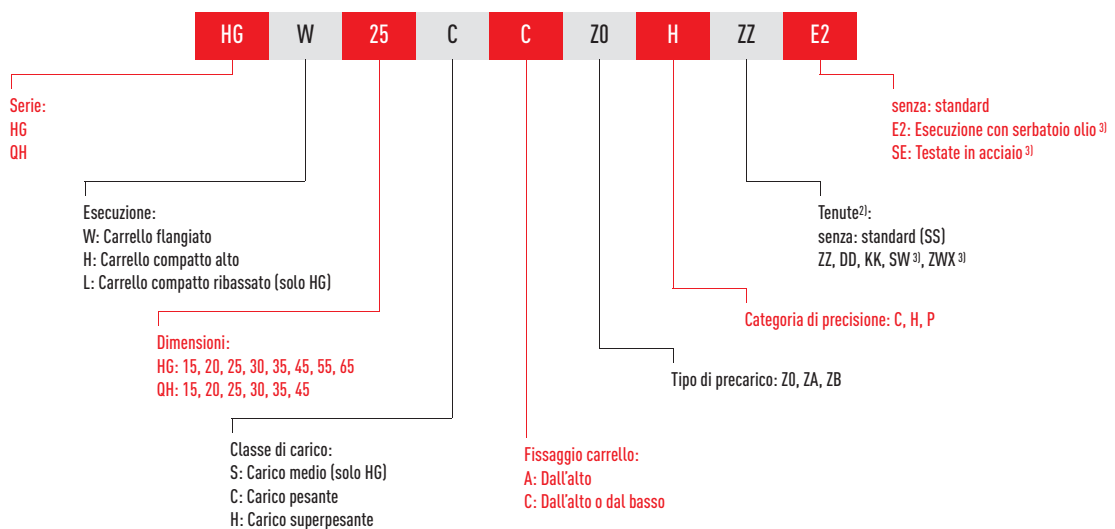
HG W 25 C C Z0 H ZZ E2

Serie:
HG
QH

Esecuzione:
W: Carrello flangiato
H: Carrello compatto alto
L: Carrello compatto ribassato (solo HG)

Dimensioni:
HG: 15, 20, 25, 30, 35, 45, 55, 65
QH: 15, 20, 25, 30, 35, 45

Classe di carico:
S: Carico medio (solo HG)
C: Carico pesante
H: Carico superpesante

Fissaggio carrello:
A: Dall'alto
C: Dall'alto o dal basso

Tipo di precarico: Z0, ZA, ZB

Categoria di precisione: C, H, P

Tenute$^{2)}$:
senza: standard (SS)
ZZ, DD, KK, SW$^{3)}$, ZWX$^{3)}$

senza: standard
E2: Esecuzione con serbatoio olio$^{3)}$
SE: Testate in acciaio$^{3)}$